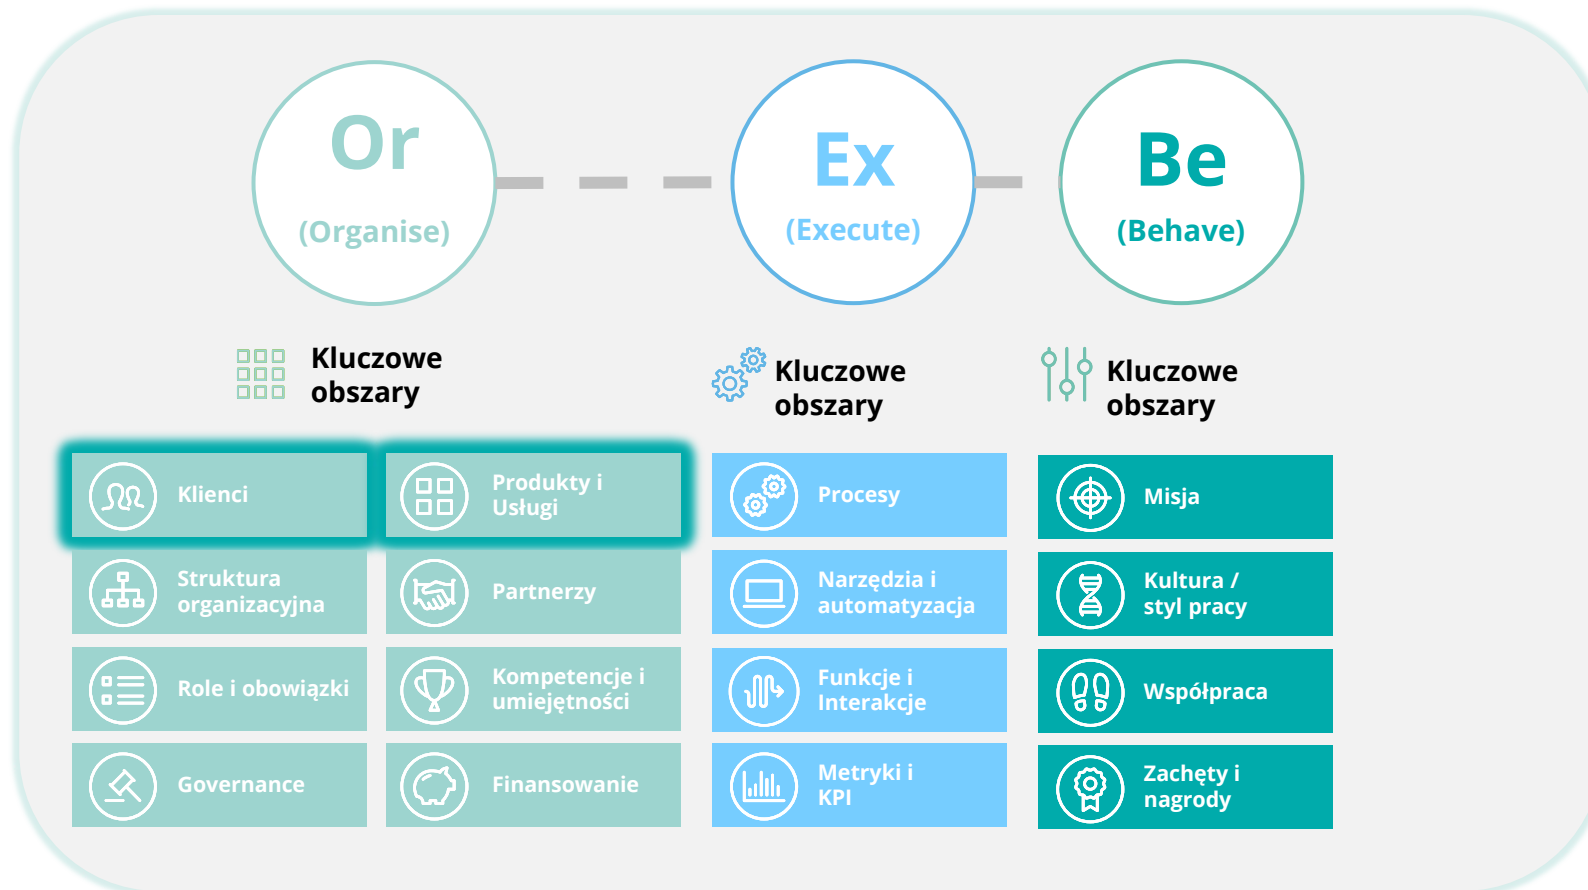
Or
(Organise)

Ex
(Execute)

Be
(Behave)

Kluczowe obszary

Klienci

Produkty i Usługi

Struktura organizacyjna

Partnerzy

Role i obowiązki

Kompetencje i umiejętności

Governance

Finansowanie

Kluczowe obszary

Procesy

Narzędzia i automatyzacja

Funkcje i Interakcje

Metryki i KPI

Kluczowe obszary

Misja

Kultura / styl pracy

Współpraca

Zachęty i nagrody